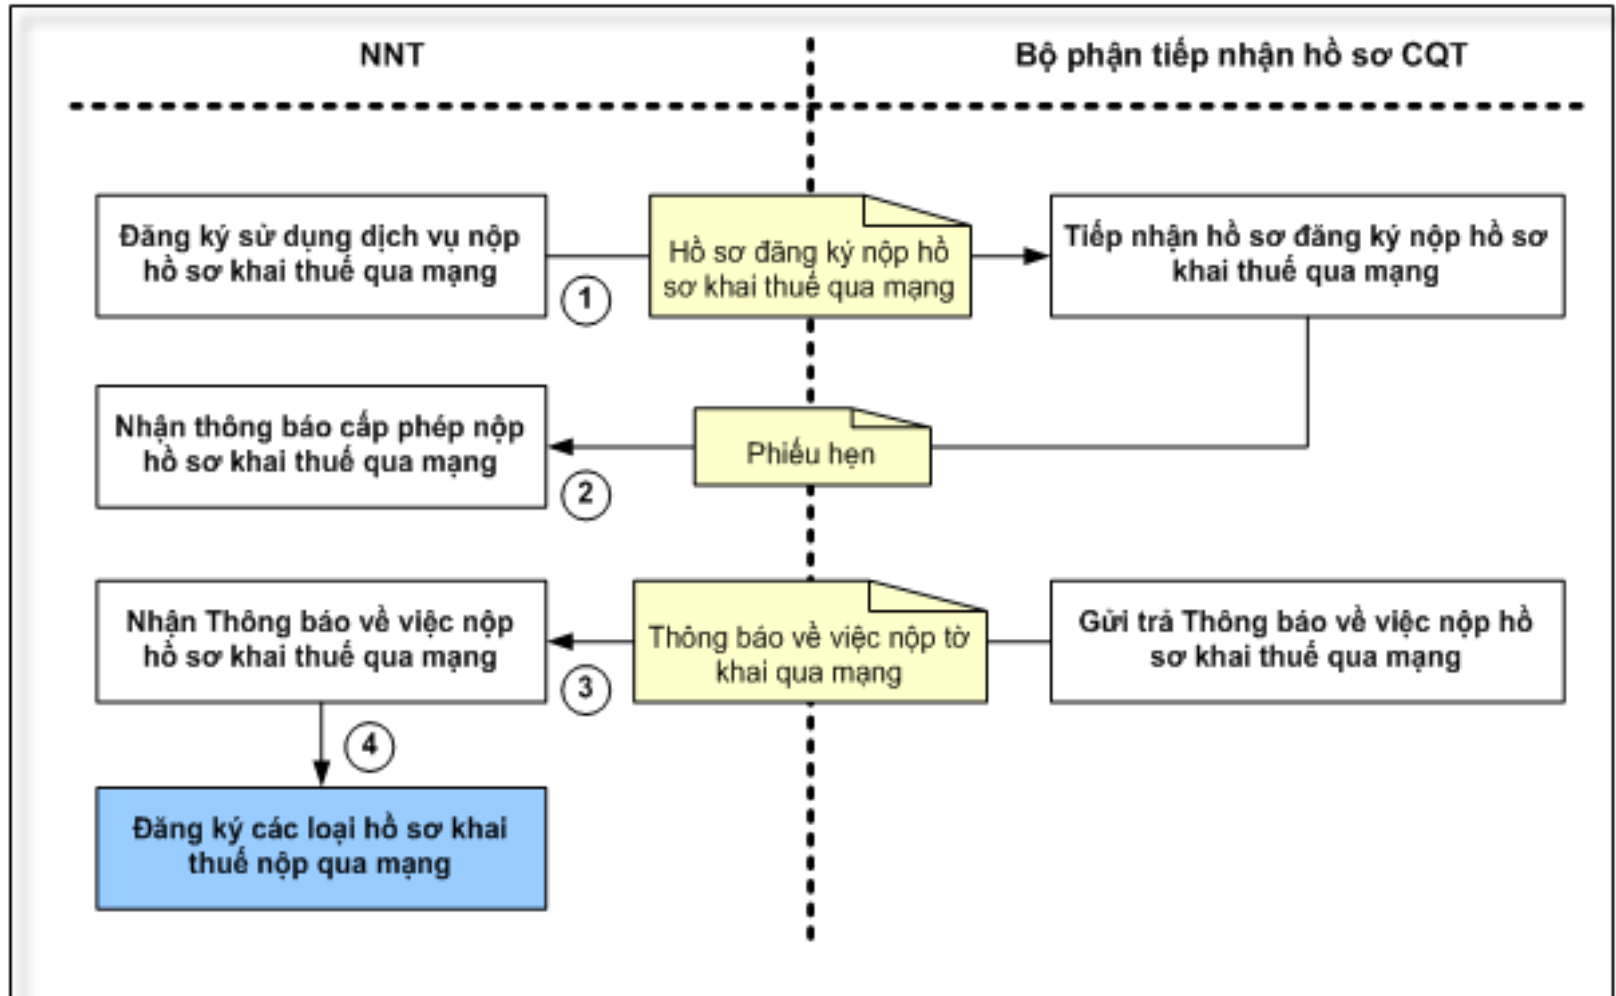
NNT

Bộ phận tiếp nhận hồ sơ CQT

Đăng ký sử dụng dịch vụ nộp hồ sơ khai thuế qua mạng

1

Hồ sơ đăng ký nộp hồ sơ khai thuế qua mạng

Tiếp nhận hồ sơ đăng ký nộp hồ sơ khai thuế qua mạng

Nhận thông báo cấp phép nộp hồ sơ khai thuế qua mạng

2

Phiếu hẹn

Nhận Thông báo về việc nộp hồ sơ khai thuế qua mạng

3

Thông báo về việc nộp tờ khai qua mạng

Gửi trả Thông báo về việc nộp hồ sơ khai thuế qua mạng

4

Đăng ký các loại hồ sơ khai thuế nộp qua mạng